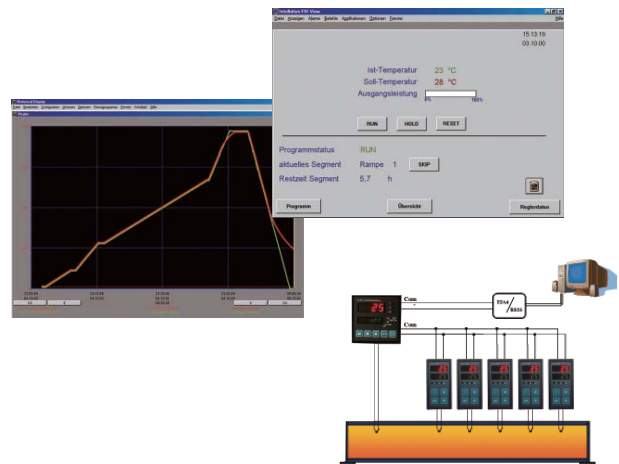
Interface FDI-View
Datei Anzeigen Alarme Befehle Applikationen Optionen Fenster Hilfe

15:13:19
03.10.00

Ist-Temperatur 23 °C
Soll-Temperatur 28 °C
Ausgangsleistung
0% 100%

RUN HOLD RESET

Programmstatus RUN
aktuelles Segment Rampe 1 SKIP
Restzeit Segment 5,7 h

Programm Übersicht Reglerstatus

Com
Com
EIA4/RS85
25
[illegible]